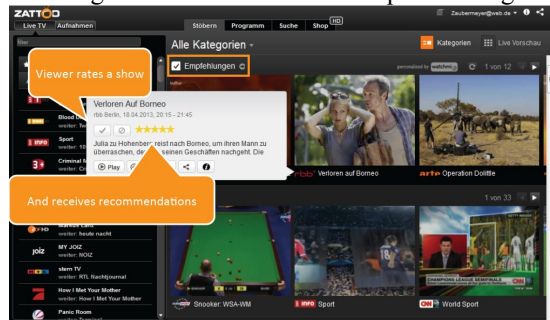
ZATTOO

Live TV Aufnahmen

Stöbern Programm Suche Shop HD

Zaubermayer@web.de

Alle Kategorien

Kategorien Live Vorschau

Empfehlungen

personalized by

1 von 12

Viewer rates a show

Verloren Auf Borneo

rbb Berlin, 18.04.2013, 20:15 - 21:45

Julia zu Hohenberg reist nach Borneo, um ihren Mann zu überraschen, der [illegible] seinen Geschäften nachgeht. Die

Play

And receives recommendations

Blood D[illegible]

weiter: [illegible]

Sport

weiter: 10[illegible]

Criminal M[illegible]

weiter: Cr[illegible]

rbb Verloren auf Borneo

arte Operation Dolittle

1 von 33

weiter: heute nacht

MY JOIZ

weiter: NOIZ

stern TV

weiter: RTL Nachtjournal

How I Met Your Mother

weiter: How I Met Your Mother

Panic Room

Snooker: WSA-WM

INFO Sport

CNN World Sport